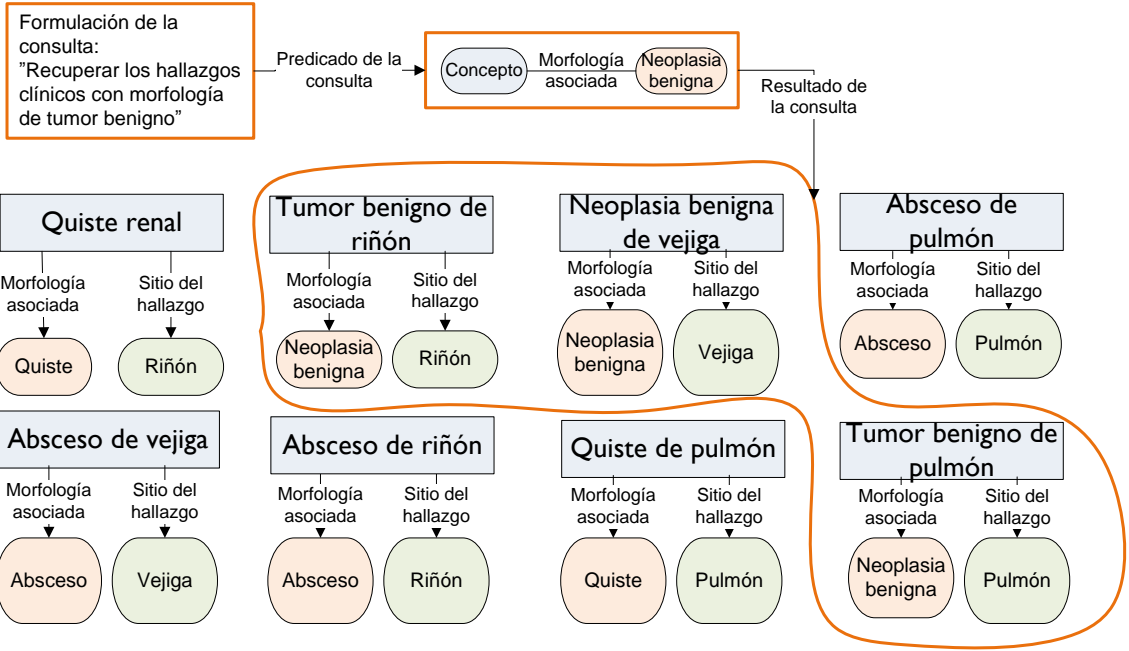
Formulación de la consulta:
”Recuperar los hallazgos clínicos con morfología de tumor benigno”

Predicado de la consulta

Concepto
Morfología asociada
Neoplasia benigna

Resultado de la consulta

Quiste renal
Morfología asociada
Sitio del hallazgo
Quiste
Riñón

Tumor benigno de riñón
Morfología asociada
Sitio del hallazgo
Neoplasia benigna
Riñón

Neoplasia benigna de vejiga
Morfología asociada
Sitio del hallazgo
Neoplasia benigna
Vejiga

Absceso de pulmón
Morfología asociada
Sitio del hallazgo
Absceso
Pulmón

Absceso de vejiga
Morfología asociada
Sitio del hallazgo
Absceso
Vejiga

Absceso de riñón
Morfología asociada
Sitio del hallazgo
Absceso
Riñón

Quiste de pulmón
Morfología asociada
Sitio del hallazgo
Quiste
Pulmón

Tumor benigno de pulmón
Morfología asociada
Sitio del hallazgo
Neoplasia benigna
Pulmón